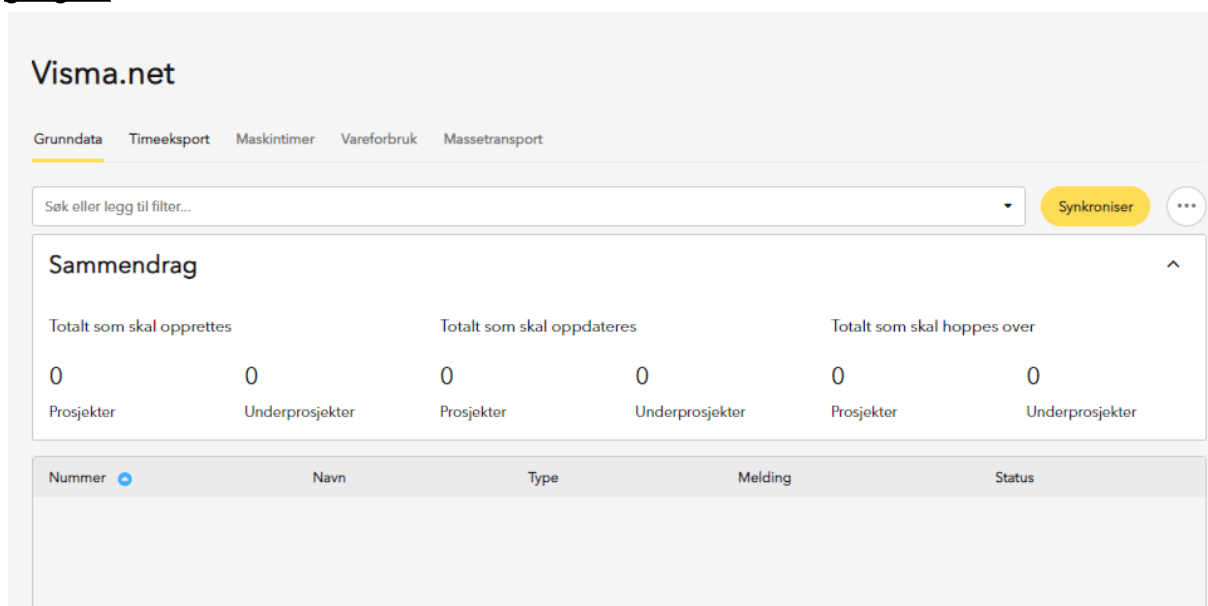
Visma.net

Grunndata Timeeksport Maskintimer Vareforbruk Massetransport

Søk eller legg til filter...

Synkroniser

Sammendrag

Totalt som skal opprettes

0 Prosjekter

0 Underprosjekter

Totalt som skal oppdateres

0 Prosjekter

0 Underprosjekter

Totalt som skal hoppes over

0 Prosjekter

0 Underprosjekter

| Nummer | Navn | Type | Melding | Status |
|---|---|---|---|---|